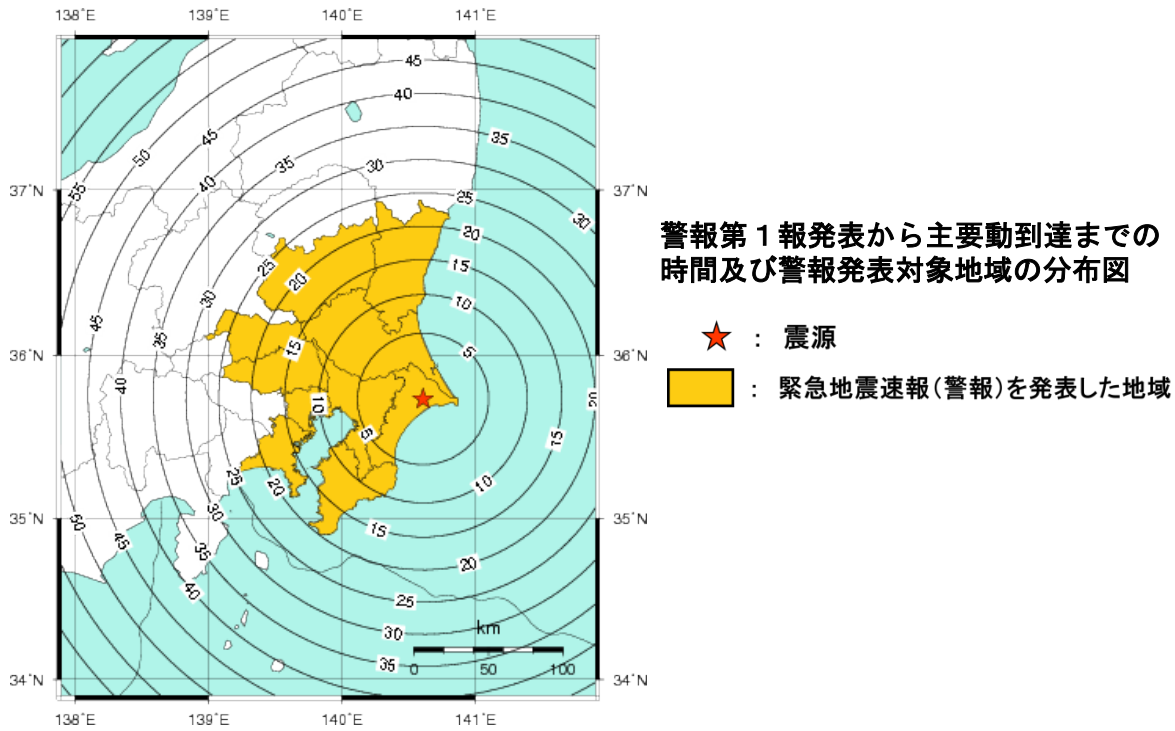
138°E 139°E 140°E 141°E

37°N 36°N 35°N 34°N

37°N 36°N 35°N 34°N

138°E 139°E 140°E 141°E

45 40 35 30 25 20 15 10 5 50 55 45 40 35 30 25 20 15 10 5 10 15 20 25 30 35 40 45 50 25 20 30 35 20 15 20 25 30 35 40 45 50

km
0 50 100

警報第１報発表から主要動到達までの時間及び警報発表対象地域の分布図

: 震源

: 緊急地震速報(警報)を発表した地域